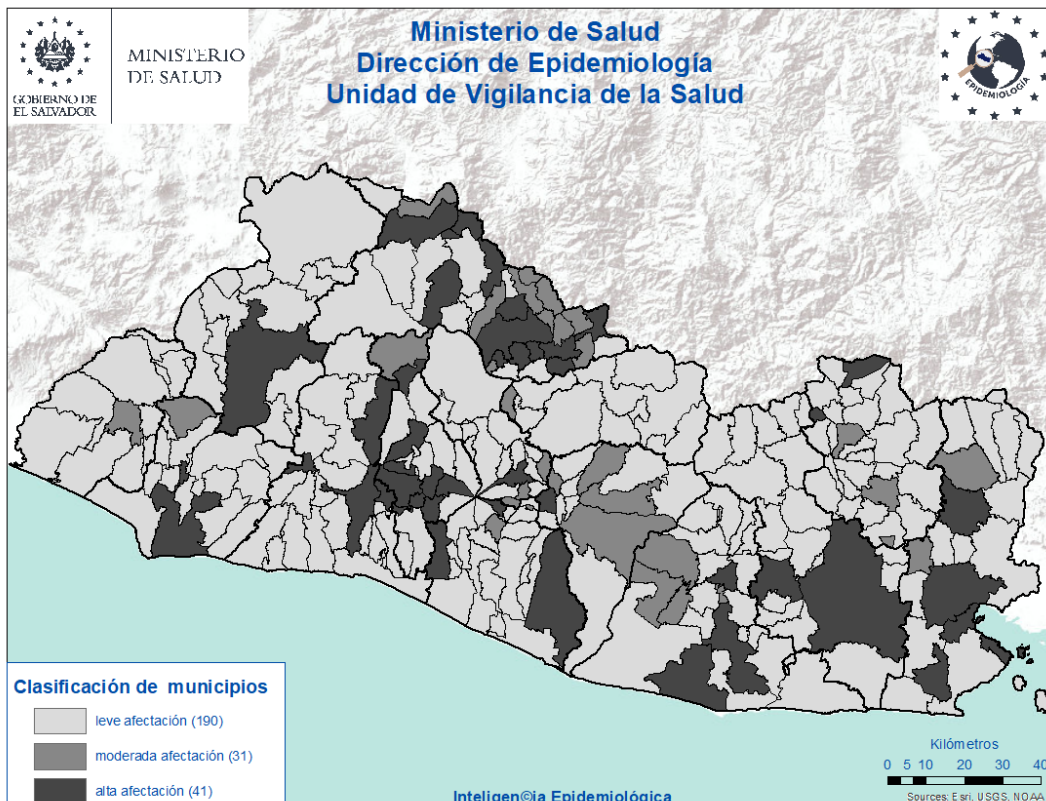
GOBIERNO DE
EL SALVADOR

MINISTERIO
DE SALUD

Ministerio de Salud
Dirección de Epidemiología
Unidad de Vigilancia de la Salud

EPIDEMIOLOGÍA

Clasificación de municipios

leve afectación (190)

moderada afectación (31)

alta afectación (41)

Inteligen©ia Epidemiológica

Kilómetros
0 5 10 20 30 40

Sources: Esri, USGS, NOAA